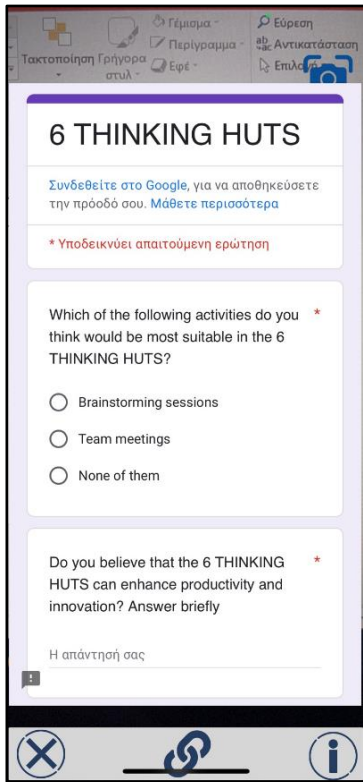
Ταξινόμηση Γρήγορα στυλ Γέμισμα Περίγραμμα Εφέ Εύρεση Αντικατάσταση Επιλο

6 THINKING HUTS

Συνδεθείτε στο Google, για να αποθηκεύσετε την πρόοδό σου. Μάθετε περισσότερα

* Υποδεικνύει απαιτούμενη ερώτηση

Which of the following activities do you think would be most suitable in the 6 THINKING HUTS? *

Brainstorming sessions

Team meetings

None of them

Do you believe that the 6 THINKING HUTS can enhance productivity and innovation? Answer briefly *

Η απάντησή σας